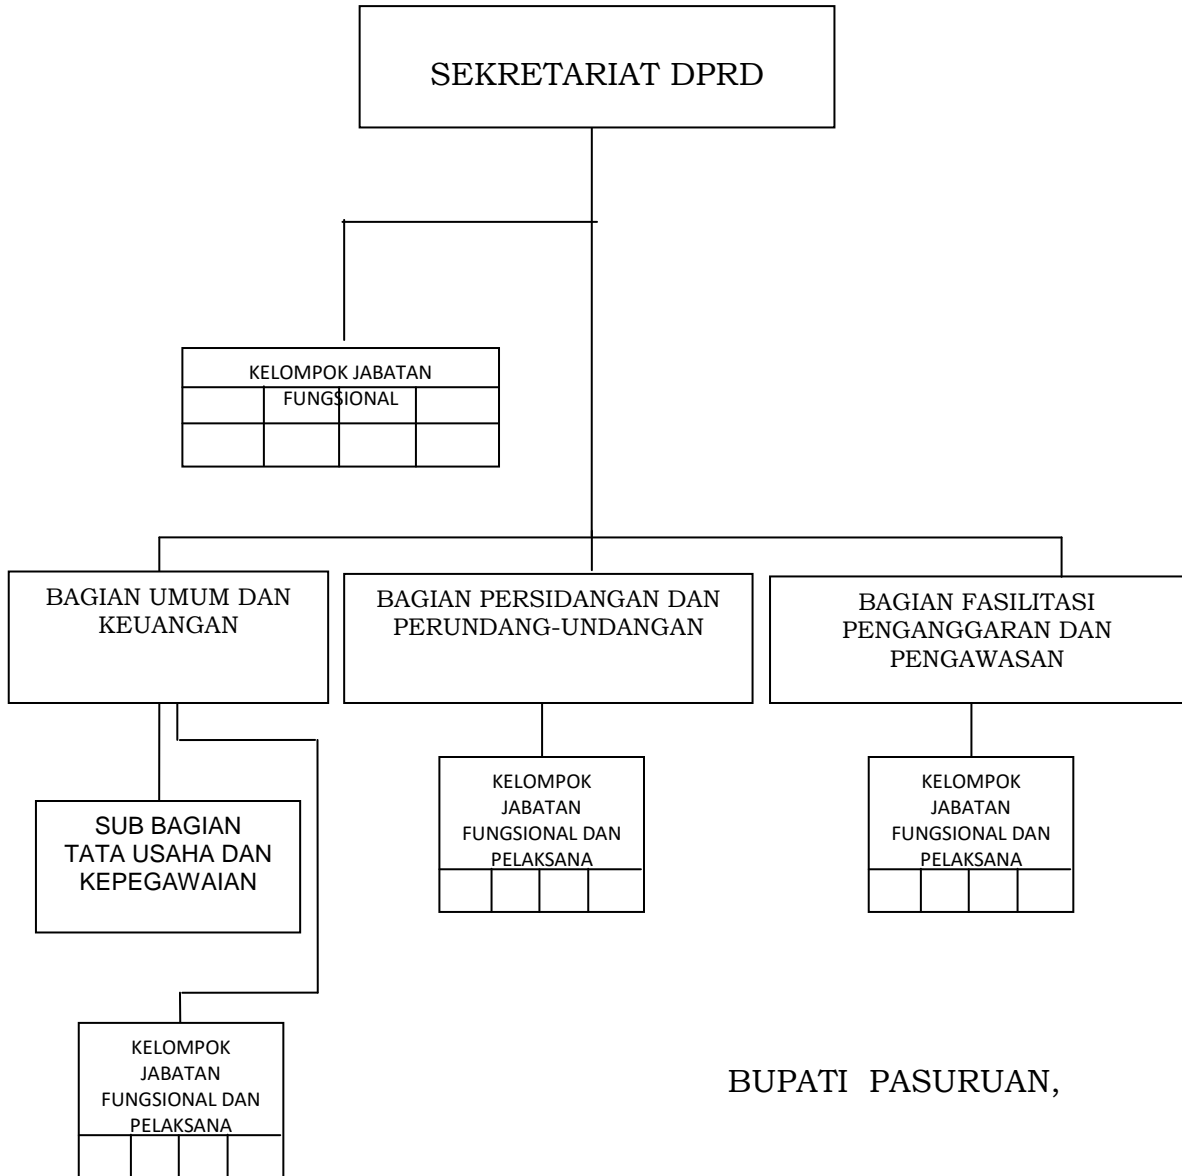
SEKRETARIAT DPRD

KELOMPOK JABATAN FUNGSIONAL

BAGIAN UMUM DAN KEUANGAN

BAGIAN PERSIDANGAN DAN PERUNDANG-UNDANGAN

BAGIAN FASILITASI PENGANGGARAN DAN PENGAWASAN

SUB BAGIAN TATA USAHA DAN KEPEGAWAIAN

KELOMPOK JABATAN FUNGSIONAL DAN PELAKSANA

KELOMPOK JABATAN FUNGSIONAL DAN PELAKSANA

KELOMPOK JABATAN FUNGSIONAL DAN PELAKSANA

BUPATI PASURUAN,